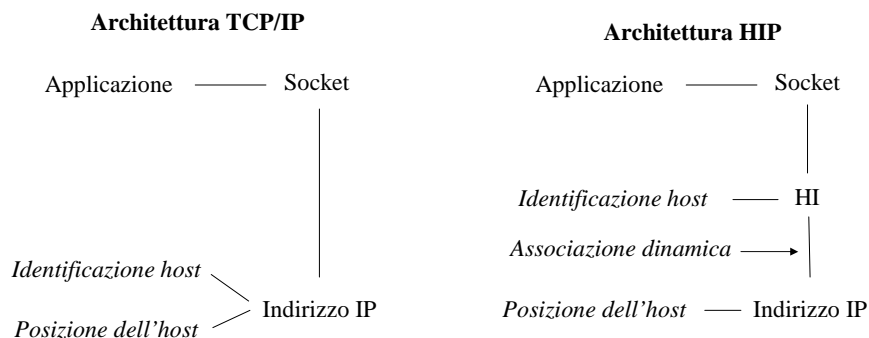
Architettura TCP/IP

Applicazione — Socket

Identificazione host

Posizione dell'host

Indirizzo IP

Architettura HIP

Applicazione — Socket

Identificazione host — HI

Associazione dinamica

Posizione dell'host — Indirizzo IP